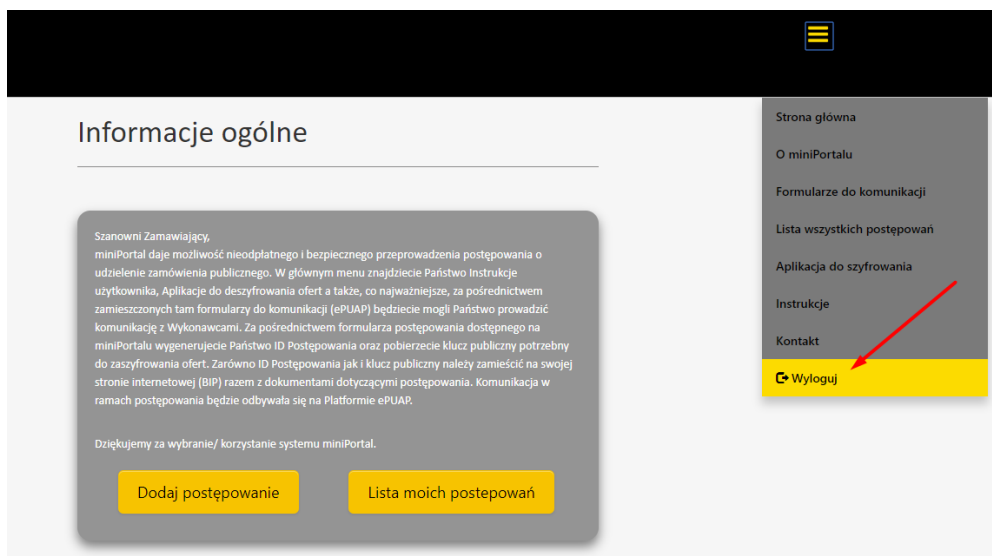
Informacje ogólne

Szanowni Zamawiający,
miniPortal daje możliwość nieodpłatnego i bezpiecznego przeprowadzenia postępowania o udzielenie zamówienia publicznego. W głównym menu znajdziecie Państwo Instrukcje użytkownika, Aplikacje do deszyfrowania ofert a także, co najważniejsze, za pośrednictwem zamieszczonych tam formularzy do komunikacji (ePUAP) będziecie mogli Państwo prowadzić komunikację z Wykonawcami. Za pośrednictwem formularza postępowania dostępnego na miniPortalu wygenerujecie Państwo ID Postępowania oraz pobierzecie klucz publiczny potrzebny do zaszyfrowania ofert. Zarówno ID Postępowania jak i klucz publiczny należy zamieścić na swojej stronie internetowej (BIP) razem z dokumentami dotyczącymi postępowania. Komunikacja w ramach postępowania będzie odbywała się na Platformie ePUAP.

Dziękujemy za wybranie/ korzystanie systemu miniPortal.

Dodaj postępowanie

Lista moich postepowań

Strona główna
O miniPortalu
Formularze do komunikacji
Lista wszystkich postępowań
Aplikacja do szyfrowania
Instrukcje
Kontakt
Wyloguj